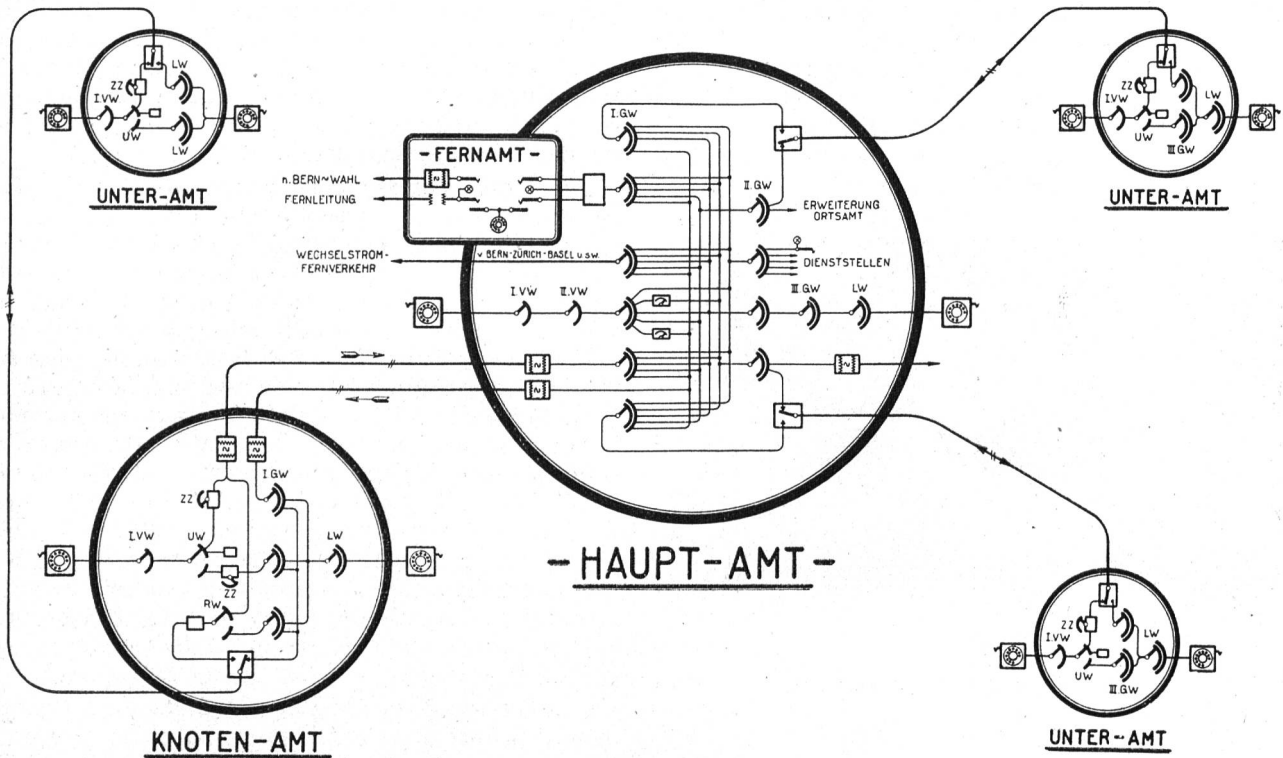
ZZ
LW
I.VW
UW
LW
UNTER-AMT

-FERNAMT-
n. BERN~WAHL
FERNLEITUNG

I.GW
II.GW
ERWEITERUNG ORTSAMT
WECHSELSTROM-FERNVERKEHR
v. BERN·ZÜRICH·BASEL u.s.w.
DIENSTSTELLEN
I.VW
II.VW
III.GW
LW

ZZ
I.VW
UW
LW
III.GW
UNTER-AMT

I.GW
ZZ
I.VW
UW
LW
ZZ
RW
KNOTEN-AMT

-HAUPT-AMT-

ZZ
I.VW
UW
LW
III.GW
UNTER-AMT